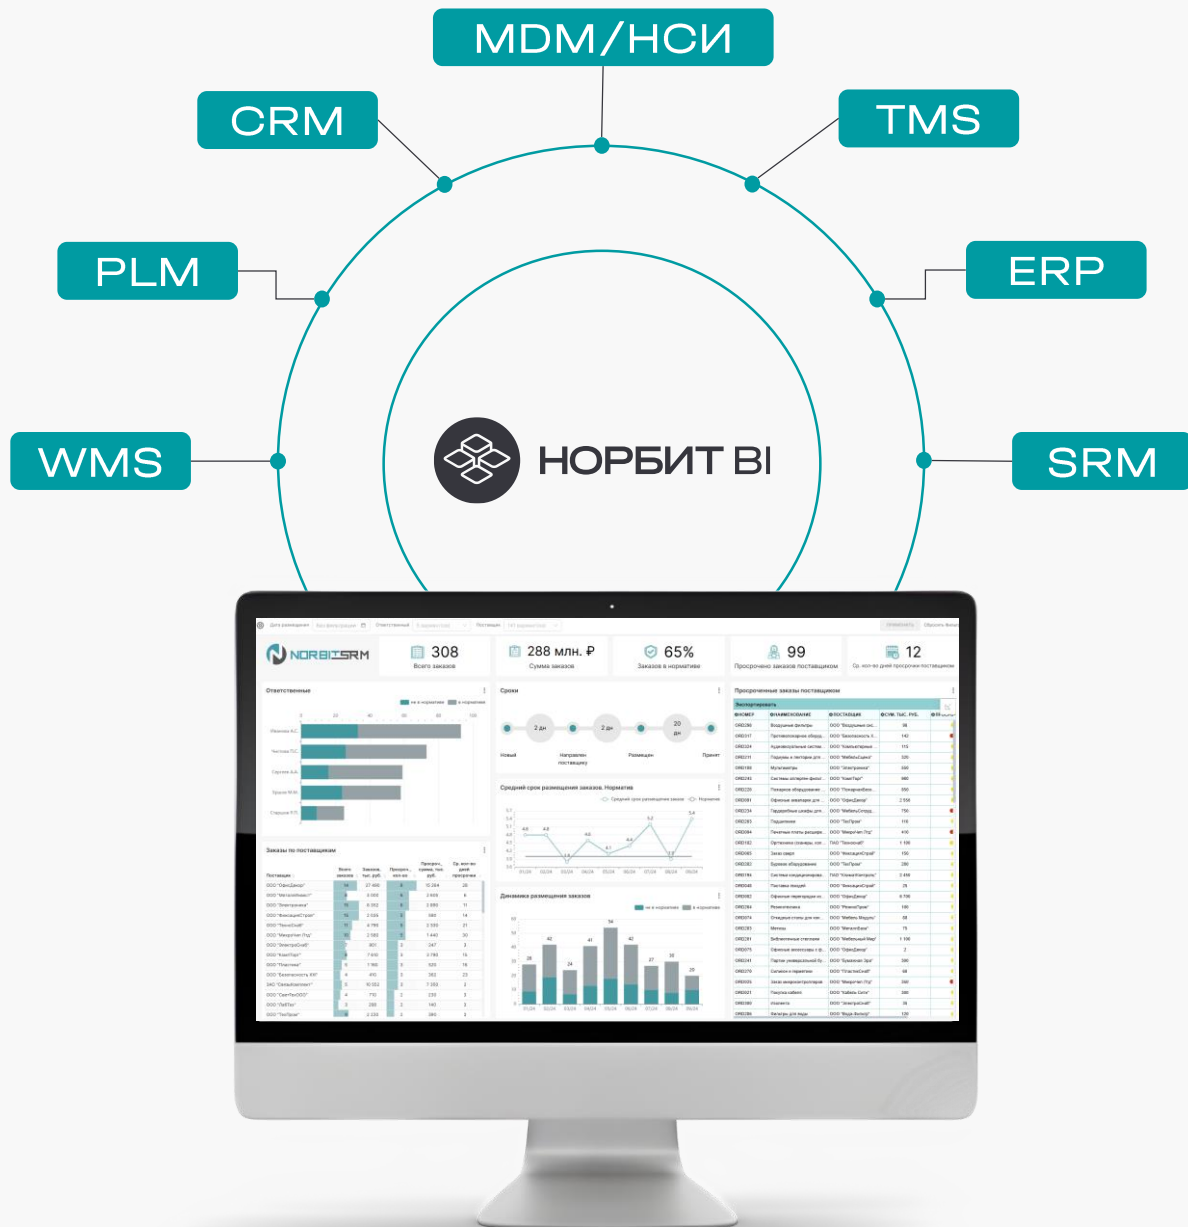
MDM/НСИ

CRM

TMS

PLM

ERP

WMS

SRM

НОРБИТ BI

NORBIT SRM

308
Всего заказов

288 млн. ₽
Сумма заказов

65%
Заказов в нормативе

99
Просрочено заказов поставщиком

12
Ср. кол-во дней просрочки поставщиком

Ответственные

Сроки

Просроченные заказы поставщиком

Средний срок размещения заказов. Норматив

Заказы по поставщикам

Динамика размещения заказов